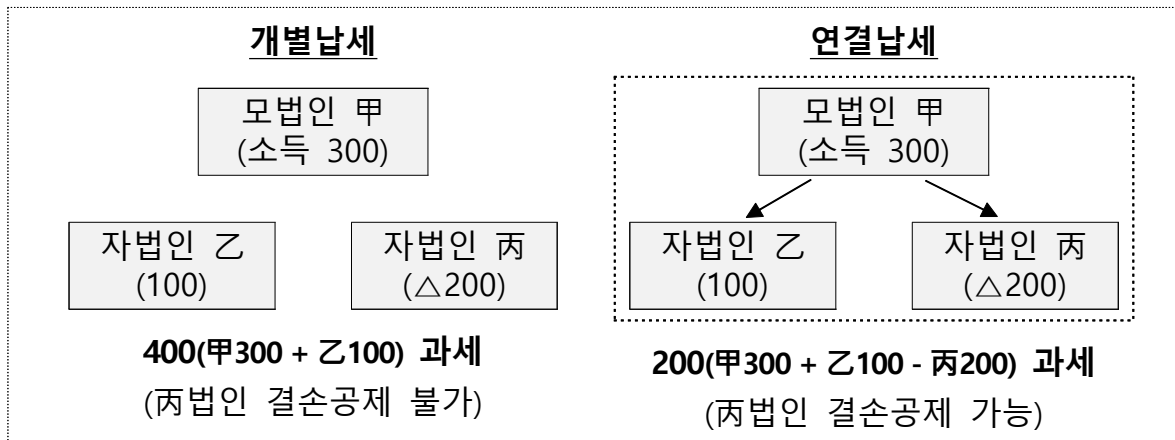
개별납세

모법인 甲
(소득 300)

자법인 乙
(100)

자법인 丙
(△200)

400(甲300 + 乙100) 과세
(丙법인 결손공제 불가)

연결납세

모법인 甲
(소득 300)

자법인 乙
(100)

자법인 丙
(△200)

200(甲300 + 乙100 - 丙200) 과세
(丙법인 결손공제 가능)